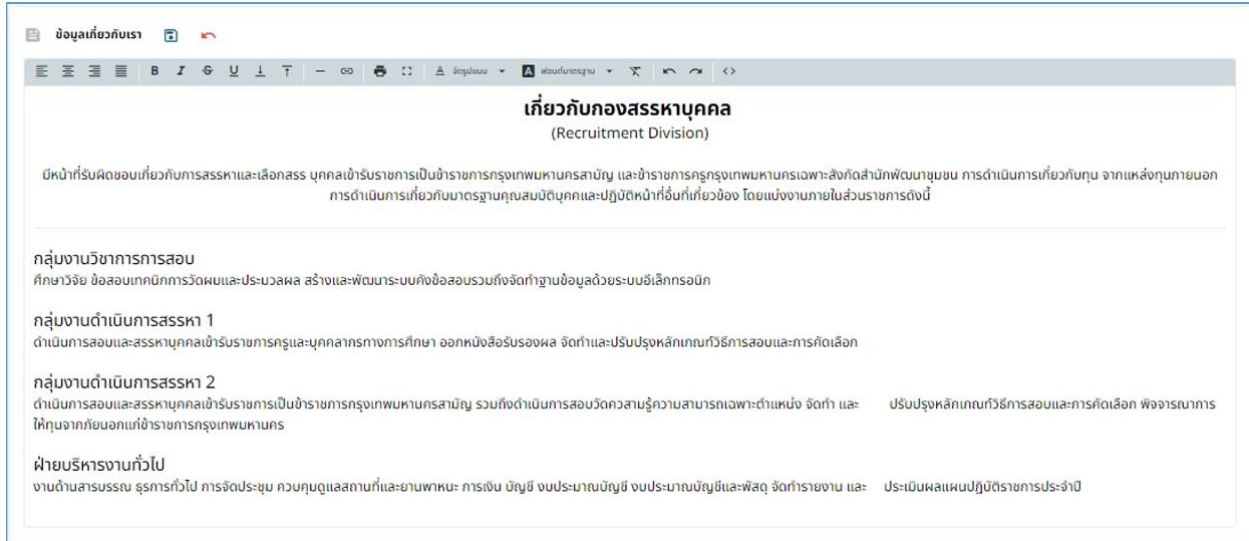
ข้อมูลเกี่ยวกับเรา

จัดรูปแบบ ▾ ฟอนต์มาตรฐาน ▾

เกี่ยวกับกองสรรหาบุคคล
(Recruitment Division)

มีหน้าที่รับผิดชอบเกี่ยวกับการสรรหาและเลือกสรร บุคคลเข้ารับราชการเป็นข้าราชการกรุงเทพมหานครสามัญ และข้าราชการครูกรุงเทพมหานครเฉพาะสังกัดสำนักพัฒนาชุมชน การดำเนินการเกี่ยวกับทุน จากแหล่งทุนภายนอก การดำเนินการเกี่ยวกับมาตรฐานคุณสมบัติบุคคลและปฏิบัติหน้าที่อื่นที่เกี่ยวข้อง โดยแบ่งงานภายในส่วนราชการดังนี้

กลุ่มงานวิชาการการสอบ
ศึกษาวิจัย ข้อสอบเทคนิคการวัดผมและประมวลผล สร้างและพัฒนาระบบคังข้อสอบรวมถึงจัดทำฐานข้อมูลด้วยระบบอิเล็กทรอนิก

กลุ่มงานดำเนินการสรรหา 1
ดำเนินการสอบและสรรหาบุคคลเข้ารับราชการครูและบุคลากรทางการศึกษา ออกหนังสือรับรองผล จัดทำและปรับปรุงหลักเกณฑ์วิธีการสอบและการคัดเลือก

กลุ่มงานดำเนินการสรรหา 2
ดำเนินการสอบและสรรหาบุคคลเข้ารับราชการเป็นข้าราชการกรุงเทพมหานครสามัญ รวมถึงดำเนินการสอบวัดความรู้ความสามารถเฉพาะตำแหน่ง จัดทำ และ ปรับปรุงหลักเกณฑ์วิธีการสอบและการคัดเลือก พิจารณาการให้ทุนจากภัยนอกแก่ข้าราชการกรุงเทพมหานคร

ฝ่ายบริหารงานทั่วไป
งานด้านสารบรรณ ธุรการทั่วไป การจัดประชุม ควบคุมดูแลสถานที่และยานพาหนะ การเงิน บัญชี งบประมาณบัญชี งบประมาณบัญชีและพัสดุ จัดทำรายงาน และ ประเมินผลแผนปฏิบัติราชการประจำปี